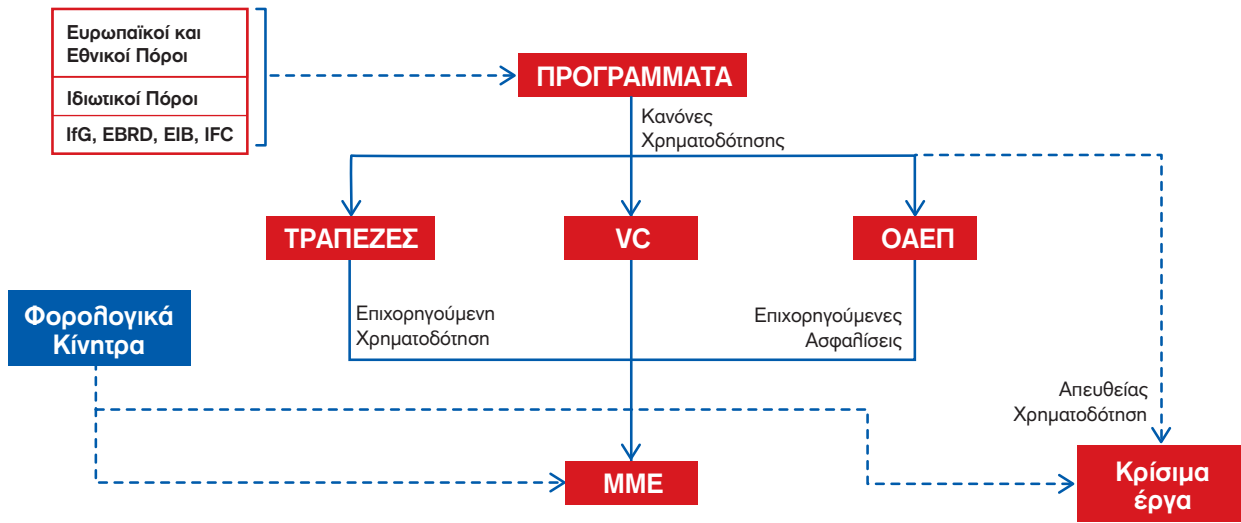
Ευρωπαϊκοί και Εθνικοί Πόροι

Ιδιωτικοί Πόροι

IfG, EBRD, EIB, IFC

ΠΡΟΓΡΑΜΜΑΤΑ

Κανόνες Χρηματοδότησης

ΤΡΑΠΕΖΕΣ

VC

ΟΑΕΠ

Φορολογικά Κίνητρα

Επιχορηγούμενη Χρηματοδότηση

Επιχορηγούμενες Ασφαλίσεις

Απευθείας Χρηματοδότηση

ΜΜΕ

Κρίσιμα έργα